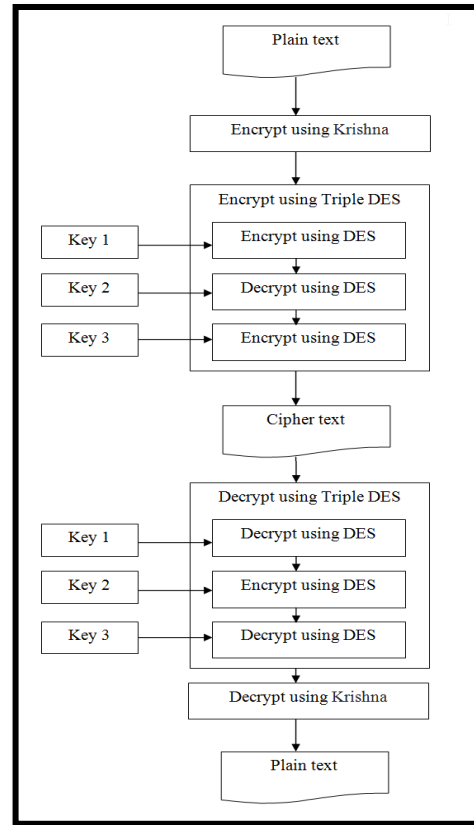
Plain text

Encrypt using Krishna

Encrypt using Triple DES

Key 1

Encrypt using DES

Key 2

Decrypt using DES

Key 3

Encrypt using DES

Cipher text

Decrypt using Triple DES

Key 1

Decrypt using DES

Key 2

Encrypt using DES

Key 3

Decrypt using DES

Decrypt using Krishna

Plain text